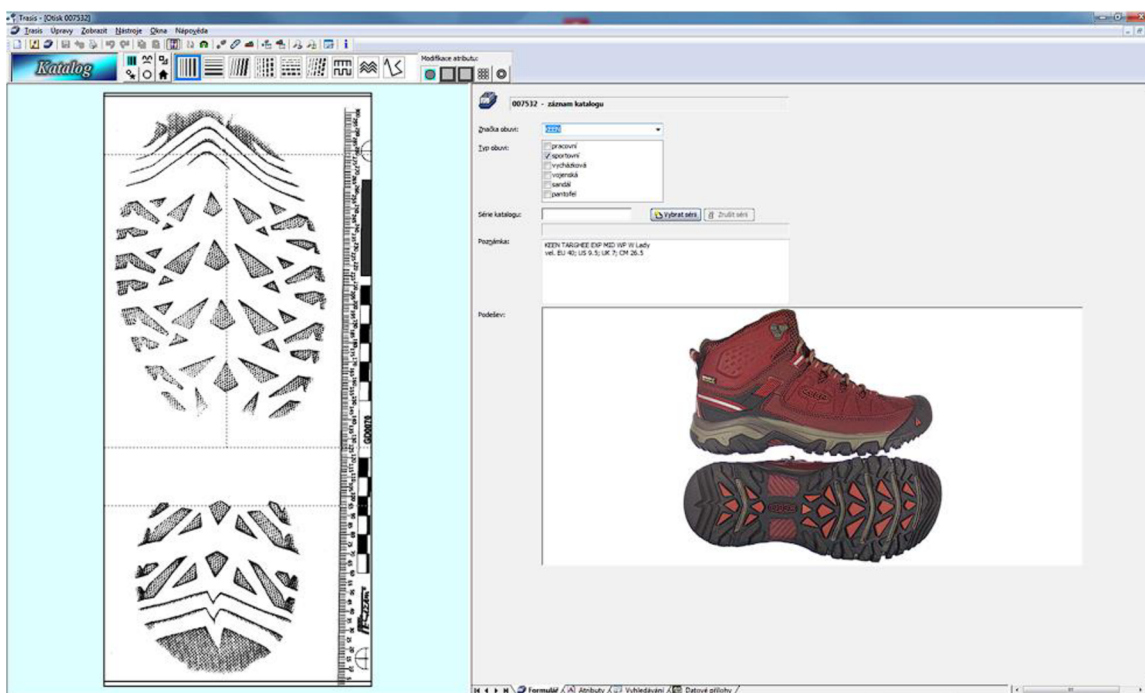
Trasis - [Otisk 007532]

Trasis Úpravy Zobrazit Nástroje Okna Nápověda

Katalog

Modifikace atributu:

007532 - záznam katalogu

Značka obuvi: KEEN

Typ obuvi:
pracovní
sportovní
vycházková
vojenská
sandál
pantofel

Série katalogu:
Vybrat sérii
Zrušit sérii

Poznámka:
KEEN TARGHEE EXP MID WP W Lady
vel. EU 40; US 9.5; UK 7; CM 26.5

Podešev:

Formulář Atributy Vyhledávání Datové přílohy